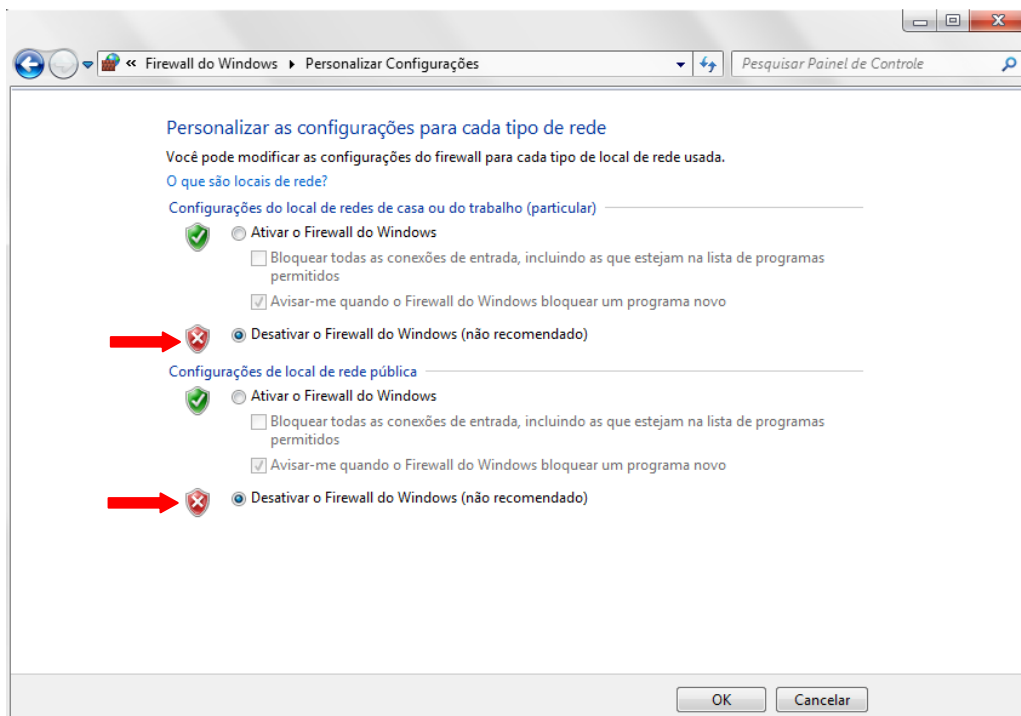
« Firewall do Windows ▸ Personalizar Configurações

Pesquisar Painel de Controle

Personalizar as configurações para cada tipo de rede

Você pode modificar as configurações do firewall para cada tipo de local de rede usada.

O que são locais de rede?

Configurações do local de redes de casa ou do trabalho (particular)

Ativar o Firewall do Windows

Bloquear todas as conexões de entrada, incluindo as que estejam na lista de programas permitidos

Avisar-me quando o Firewall do Windows bloquear um programa novo

Desativar o Firewall do Windows (não recomendado)

Configurações de local de rede pública

Ativar o Firewall do Windows

Bloquear todas as conexões de entrada, incluindo as que estejam na lista de programas permitidos

Avisar-me quando o Firewall do Windows bloquear um programa novo

Desativar o Firewall do Windows (não recomendado)

OK Cancelar